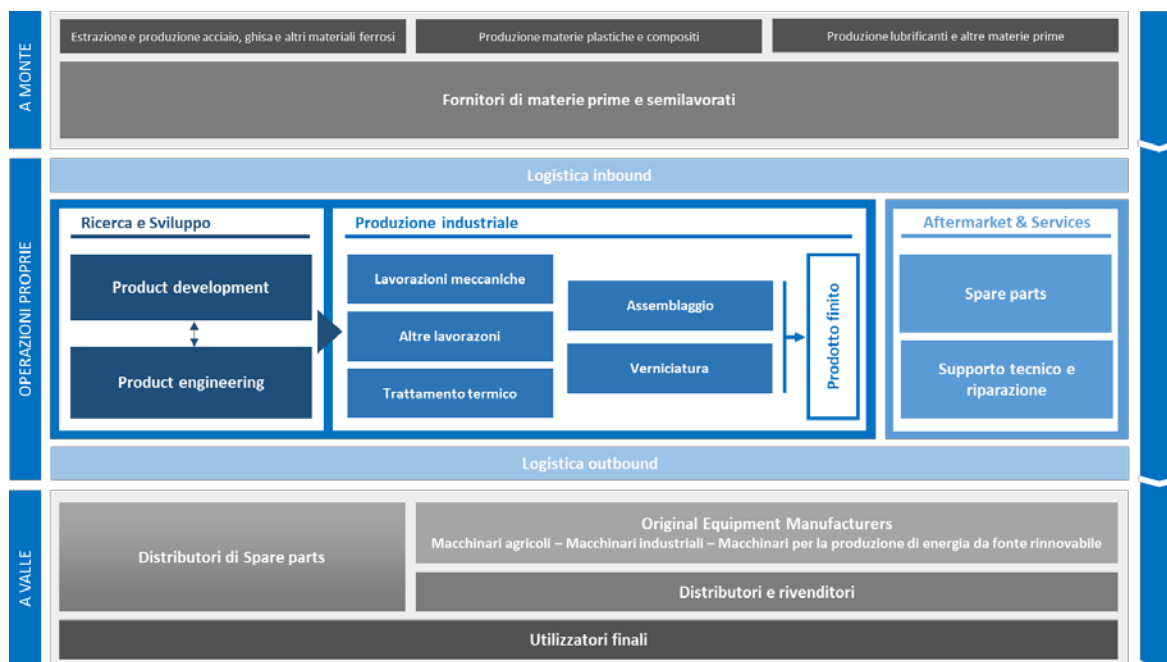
A MONTE

Estrazione e produzione acciaio, ghisa e altri materiali ferrosi

Produzione materie plastiche e compositi

Produzione lubrificanti e altre materie prime

Fornitori di materie prime e semilavorati

OPERAZIONI PROPRIE

Logistica inbound

Ricerca e Sviluppo

Product development

Product engineering

Produzione industriale

Lavorazioni meccaniche

Altre lavorazoni

Trattamento termico

Assemblaggio

Verniciatura

Prodotto finito

Aftermarket & Services

Spare parts

Supporto tecnico e riparazione

Logistica outbound

A VALLE

Distributori di Spare parts

Original Equipment Manufacturers
Macchinari agricoli – Macchinari industriali – Macchinari per la produzione di energia da fonte rinnovabile

Distributori e rivenditori

Utilizzatori finali